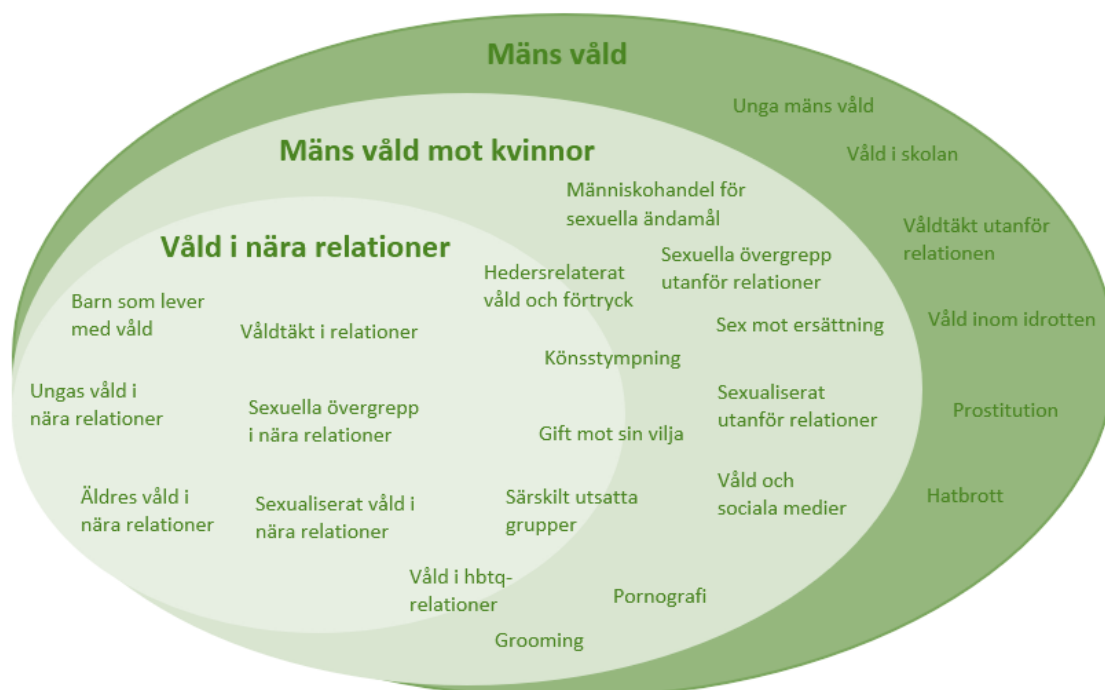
Mäns våld

Unga mäns våld

Våld i skolan

Våldtäkt utanför relationen

Våld inom idrotten

Prostitution

Hatbrott

Mäns våld mot kvinnor

Människohandel för sexuella ändamål

Sexuella övergrepp utanför relationer

Sex mot ersättning

Sexualiserat utanför relationer

Våld och sociala medier

Pornografi

Grooming

Våld i nära relationer

Barn som lever med våld

Våldtäkt i relationer

Ungas våld i nära relationer

Sexuella övergrepp i nära relationer

Äldres våld i nära relationer

Sexualiserat våld i nära relationer

Hedersrelaterat våld och förtryck

Könsstympning

Gift mot sin vilja

Särskilt utsatta grupper

Våld i hbtq-relationer